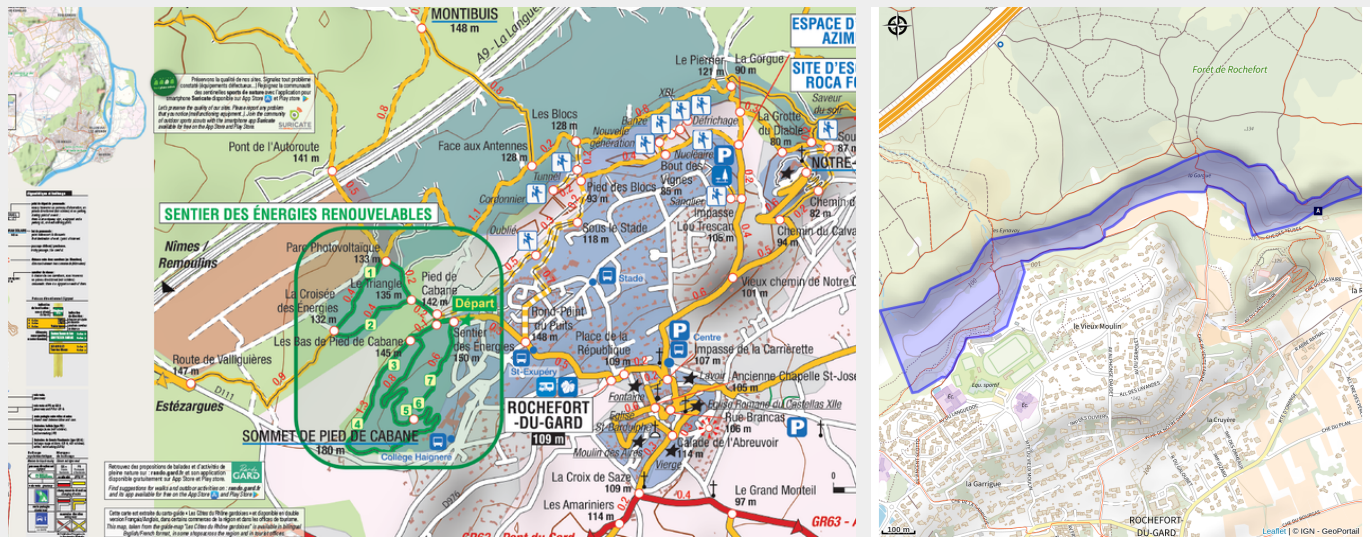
MONTIBUIS
148 m
A9 - La Languedocienne
ESPACE D
AZIM
SITE D'ES
ROCA F
Le Pierrier
121 m
La Gorge
90 m
Saveur du soir
La Grotte du Diable
80 m
Les Blocs
128 m
Face aux Antennes
128 m
Pont de l'Autoroute
141 m
Nouvelle génération
Défrichage
Nucléaire
Bout des Vignes
85 m
Saignes
Impasse Lou Trescan
105 m
NOTRE-
Chemin du
82 m
Chemin du Calva
94 m
Tunnel
Pied des Blocs
93 m
Cordonnier
Oublié
Sous le Stade
118 m
Stade
SENTIER DES ÉNERGIES RENOUVELABLES
Parc Photovoltaïque
133 m
Nîmes / Remoulins
Le Triangle
135 m
Pied de Cabane
142 m
Départ
La Croisée des Énergies
132 m
Sentier des Énergies
150 m
Rond Point du Puits
148 m
Place de la République
109 m
Centre
Impasse de la Carrièrette
107 m
Vieux chemin de Notre-D
101 m
Les Bas de Pied de Cabane
145 m
Route de Valliguières
147 m
St-Exupéry
Lavoir
Ancienne Chapelle St-Jose
106 m
Fontaine
Estézargues
ROCHEFORT -DU-GARD
109 m
Église St-Bardolphe
Fouille Romaine du Castellas XIIe
Rue Brancas
Moulin des Aires
Calade de l'Abreuvoir
114 m
SOMMET DE PIED DE CABANE
180 m
Collège Haignere
Vierge
La Croix de Saze
109 m
Le Grand Monteil
97 m
Les Amariniers
114 m
GR63
GR63 - Pont du Gard
D111
D976
Préservons la qualité de nos sites. Signalez tout problème constaté (équipements défectueux...) et rejoignez la communauté des sentinelles sports de nature avec l'application pour smartphone Suricate disponible sur App Store et Play store.
SURICATE
Retrouvez des propositions de balades et d'activités de pleine nature sur : rando.gard.fr et son application disponible gratuitement sur App Store et Play store.
GARD
Forêt de Rochefort
le Vieux Moulin
la Cruyère
la Garrigue
ROCHEFORT-DU-GARD
A
100 m
Leaflet | © IGN - GeoPortail